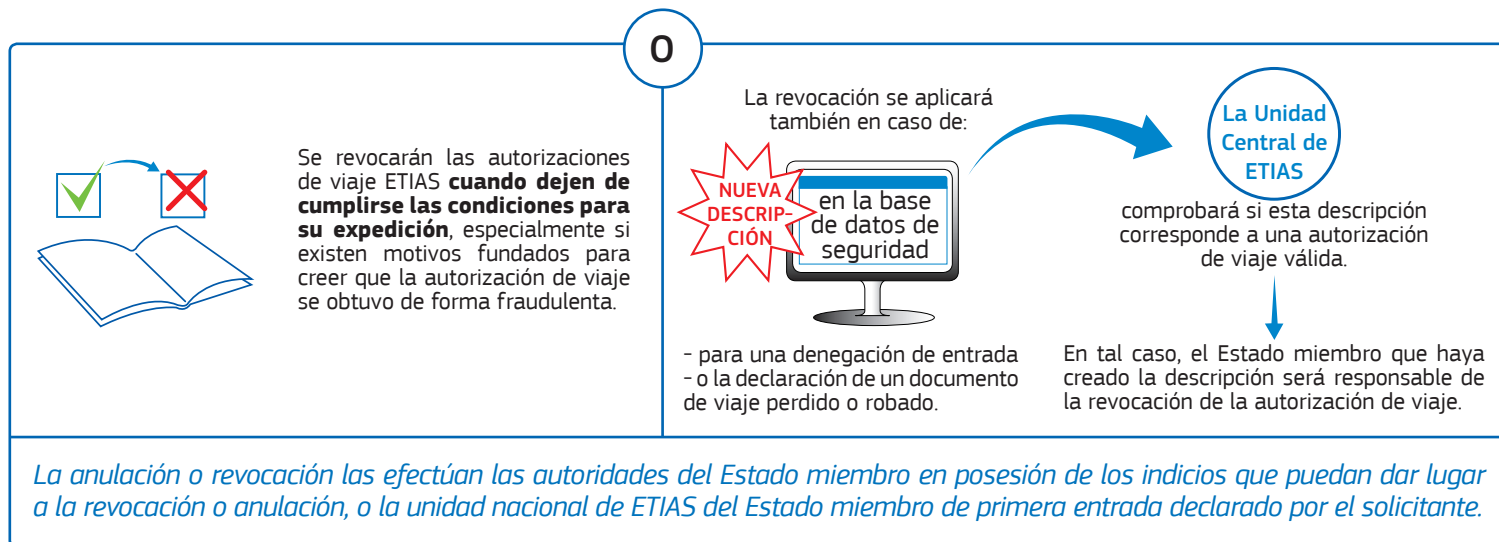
O

Se revocarán las autorizaciones de viaje ETIAS **cuando dejen de cumplirse las condiciones para su expedición**, especialmente si existen motivos fundados para creer que la autorización de viaje se obtuvo de forma fraudulenta.

La revocación se aplicará también en caso de:

NUEVA DESCRIPCIÓN

en la base de datos de seguridad

- para una denegación de entrada
- o la declaración de un documento de viaje perdido o robado.

La Unidad Central de ETIAS

comprobará si esta descripción corresponde a una autorización de viaje válida.

En tal caso, el Estado miembro que haya creado la descripción será responsable de la revocación de la autorización de viaje.

La anulación o revocación las efectúan las autoridades del Estado miembro en posesión de los indicios que puedan dar lugar a la revocación o anulación, o la unidad nacional de ETIAS del Estado miembro de primera entrada declarado por el solicitante.